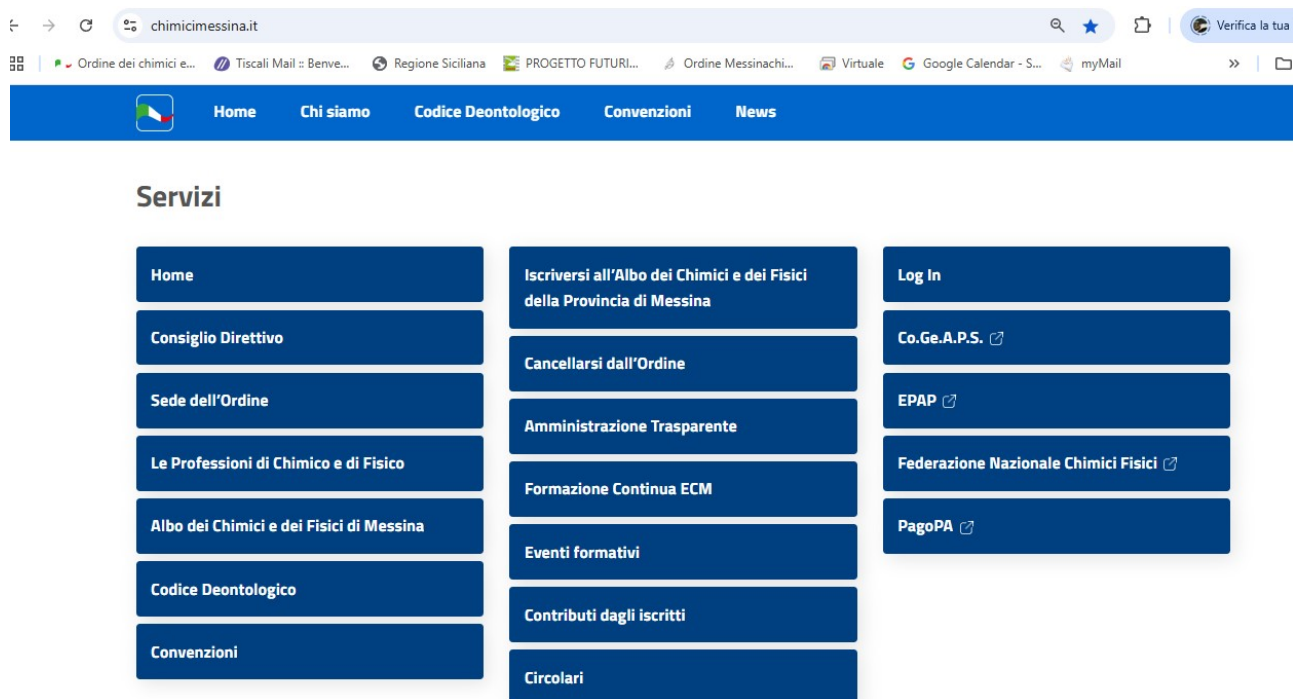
chimicimessina.it

Verifica la tua

Ordine dei chimici e... Tiscali Mail :: Benve... Regione Siciliana PROGETTO FUTURI... Ordine Messinachi... Virtuale Google Calendar - S... myMail

Home Chi siamo Codice Deontologico Convenzioni News

Servizi

Home

Consiglio Direttivo

Sede dell'Ordine

Le Professioni di Chimico e di Fisico

Albo dei Chimici e dei Fisici di Messina

Codice Deontologico

Convenzioni

Iscriversi all'Albo dei Chimici e dei Fisici della Provincia di Messina

Cancellarsi dall'Ordine

Amministrazione Trasparente

Formazione Continua ECM

Eventi formativi

Contributi dagli iscritti

Circolari

Log In

Co.Ge.A.P.S.

EPAP

Federazione Nazionale Chimici Fisici

PagoPA